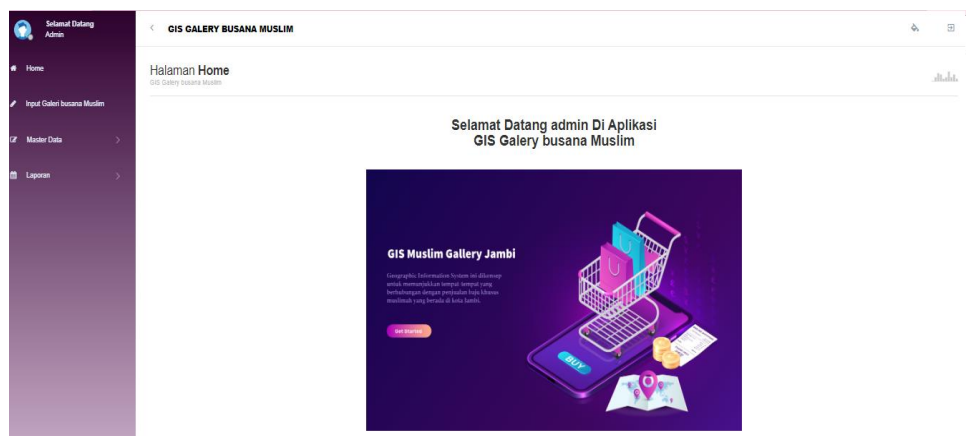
Selamat Datang
Admin

Home

Input Galeri busana Muslim

Master Data

Laporan

GIS GALERY BUSANA MUSLIM

Halaman **Home**
GIS Galery busana Muslim

Selamat Datang admin Di Aplikasi
GIS Galery busana Muslim

GIS Muslim Gallery Jambi

Geographic Information System ini dikonsep untuk menunjukkan tempat-tempat yang berhubungan dengan penjualan baju khusus muslimah yang berada di kota Jambi.

Get Started

BUY